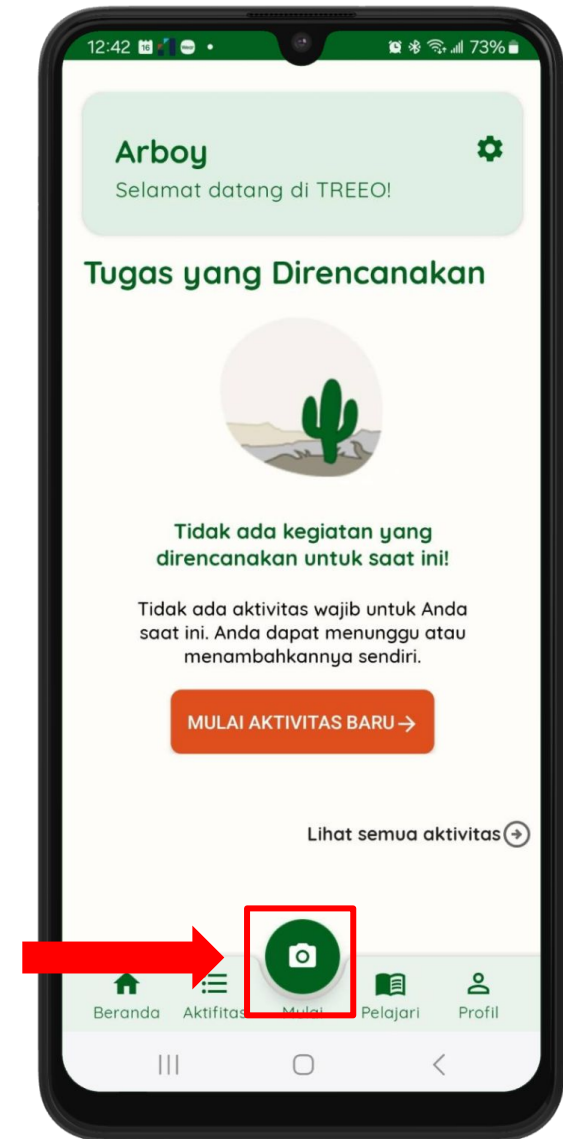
12:42 16 73%

Arboy

Selamat datang di TREEO!

Tugas yang Direncanakan

Tidak ada kegiatan yang direncanakan untuk saat ini!

Tidak ada aktivitas wajib untuk Anda saat ini. Anda dapat menunggu atau menambahkannya sendiri.

MULAI AKTIVITAS BARU →

Lihat semua aktivitas

Beranda Aktifitas Mulai Pelajari Profil